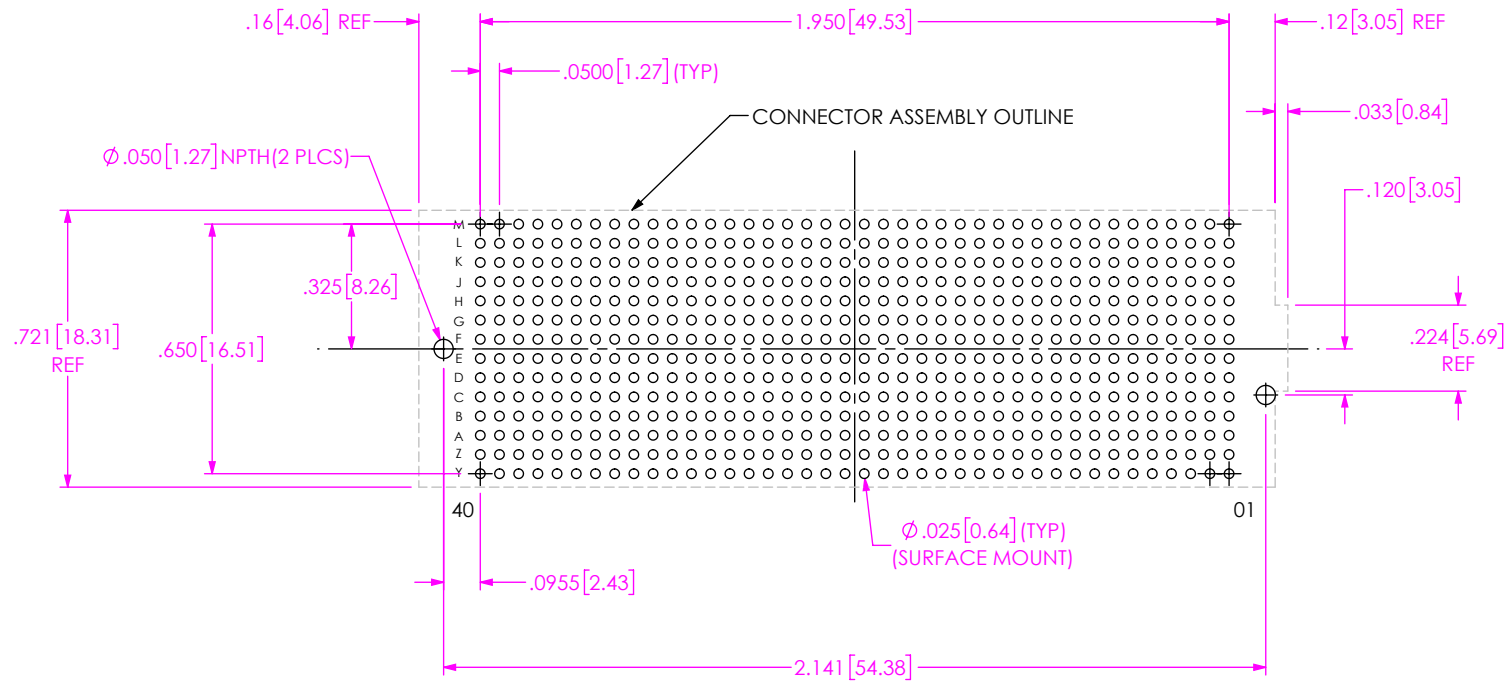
.16[4.06] REF

1.950[49.53]

.12[3.05] REF

.0500[1.27] (TYP)

CONNECTOR ASSEMBLY OUTLINE

.033[0.84]

$\varnothing$.050[1.27] NPTH(2 PLCS)

.120[3.05]

M
L
K
J
H
G
F
E
D
C
B
A
Z
Y

.325[8.26]

.721[18.31] REF

.650[16.51]

.224[5.69] REF

40

01

$\varnothing$.025[0.64] (TYP) (SURFACE MOUNT)

.0955[2.43]

2.141[54.38]